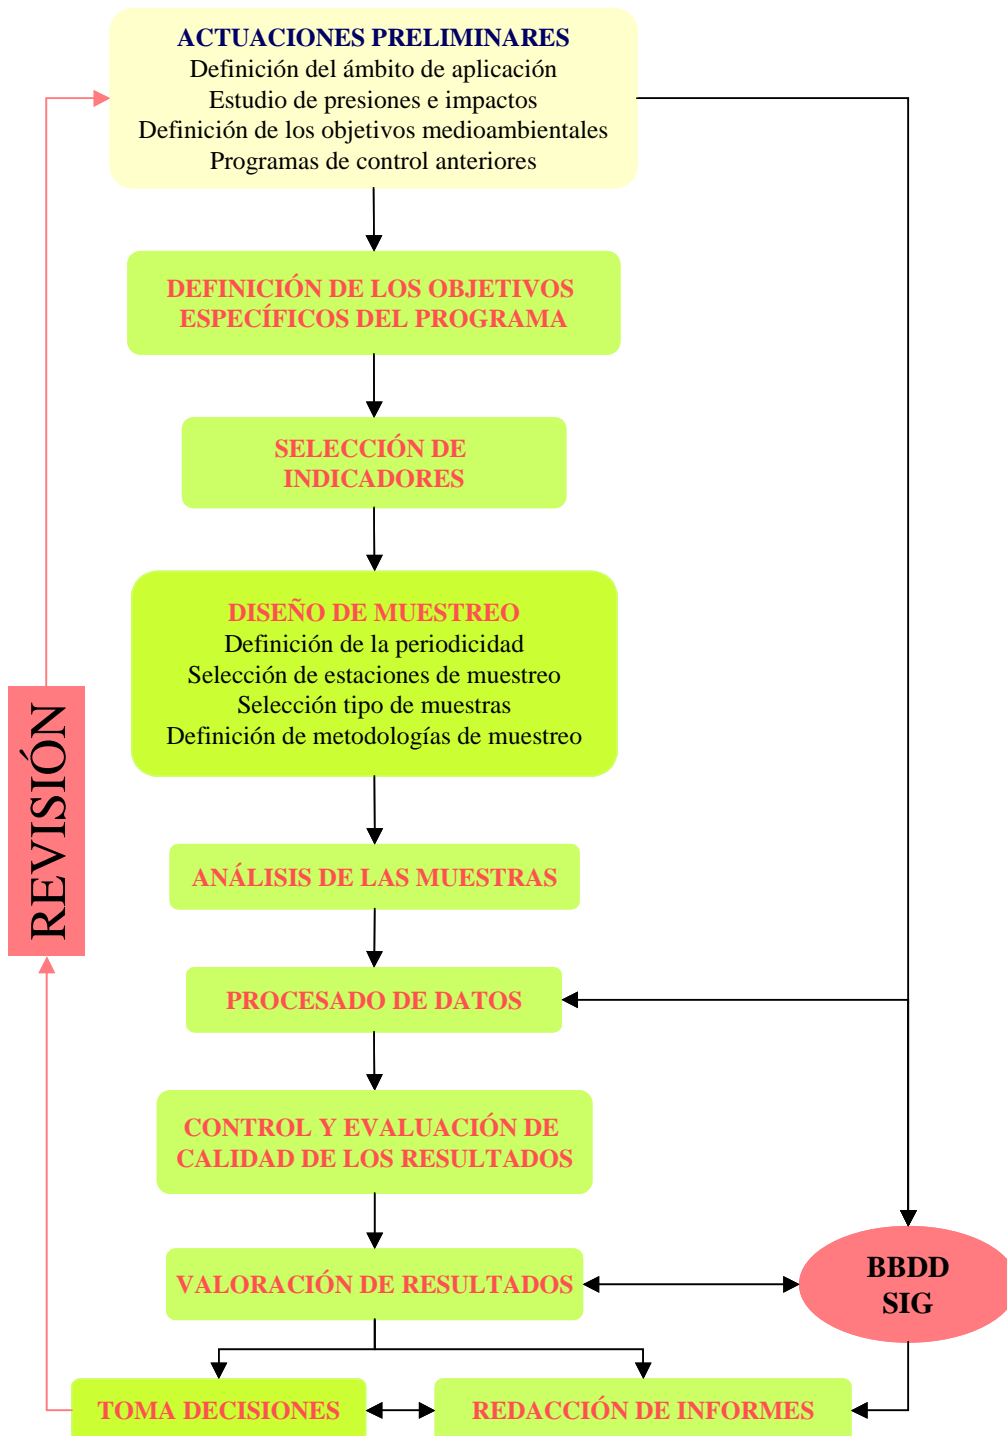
ACTUACIONES PRELIMINARES
Definición del ámbito de aplicación
Estudio de presiones e impactos
Definición de los objetivos medioambientales
Programas de control anteriores

DEFINICIÓN DE LOS OBJETIVOS ESPECÍFICOS DEL PROGRAMA

SELECCIÓN DE INDICADORES

DISEÑO DE MUESTREO
Definición de la periodicidad
Selección de estaciones de muestreo
Selección tipo de muestras
Definición de metodologías de muestreo

ANÁLISIS DE LAS MUESTRAS

PROCESADO DE DATOS

CONTROL Y EVALUACIÓN DE CALIDAD DE LOS RESULTADOS

VALORACIÓN DE RESULTADOS

BBDD
SIG

TOMA DECISIONES

REDACCIÓN DE INFORMES

REVISIÓN